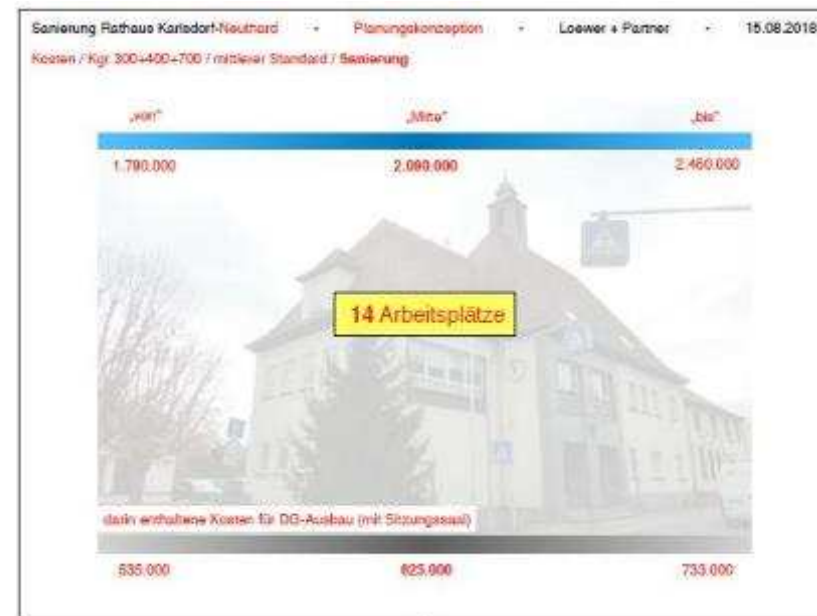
Sanierung Rathaus Karlsdorf-Neuthard - Planungskonzeption - Loewer + Partner - 15.08.2018

Kosten / Kgr. 300+400+700 / mittlerer Standard / Sanierung

„von" „Mitte" „bis"

1.790.000 2.090.000 2.460.000

14 Arbeitsplätze

darin enthaltene Kosten für DG-Ausbau (mit Sitzungssaal)

535.000 625.000 733.000